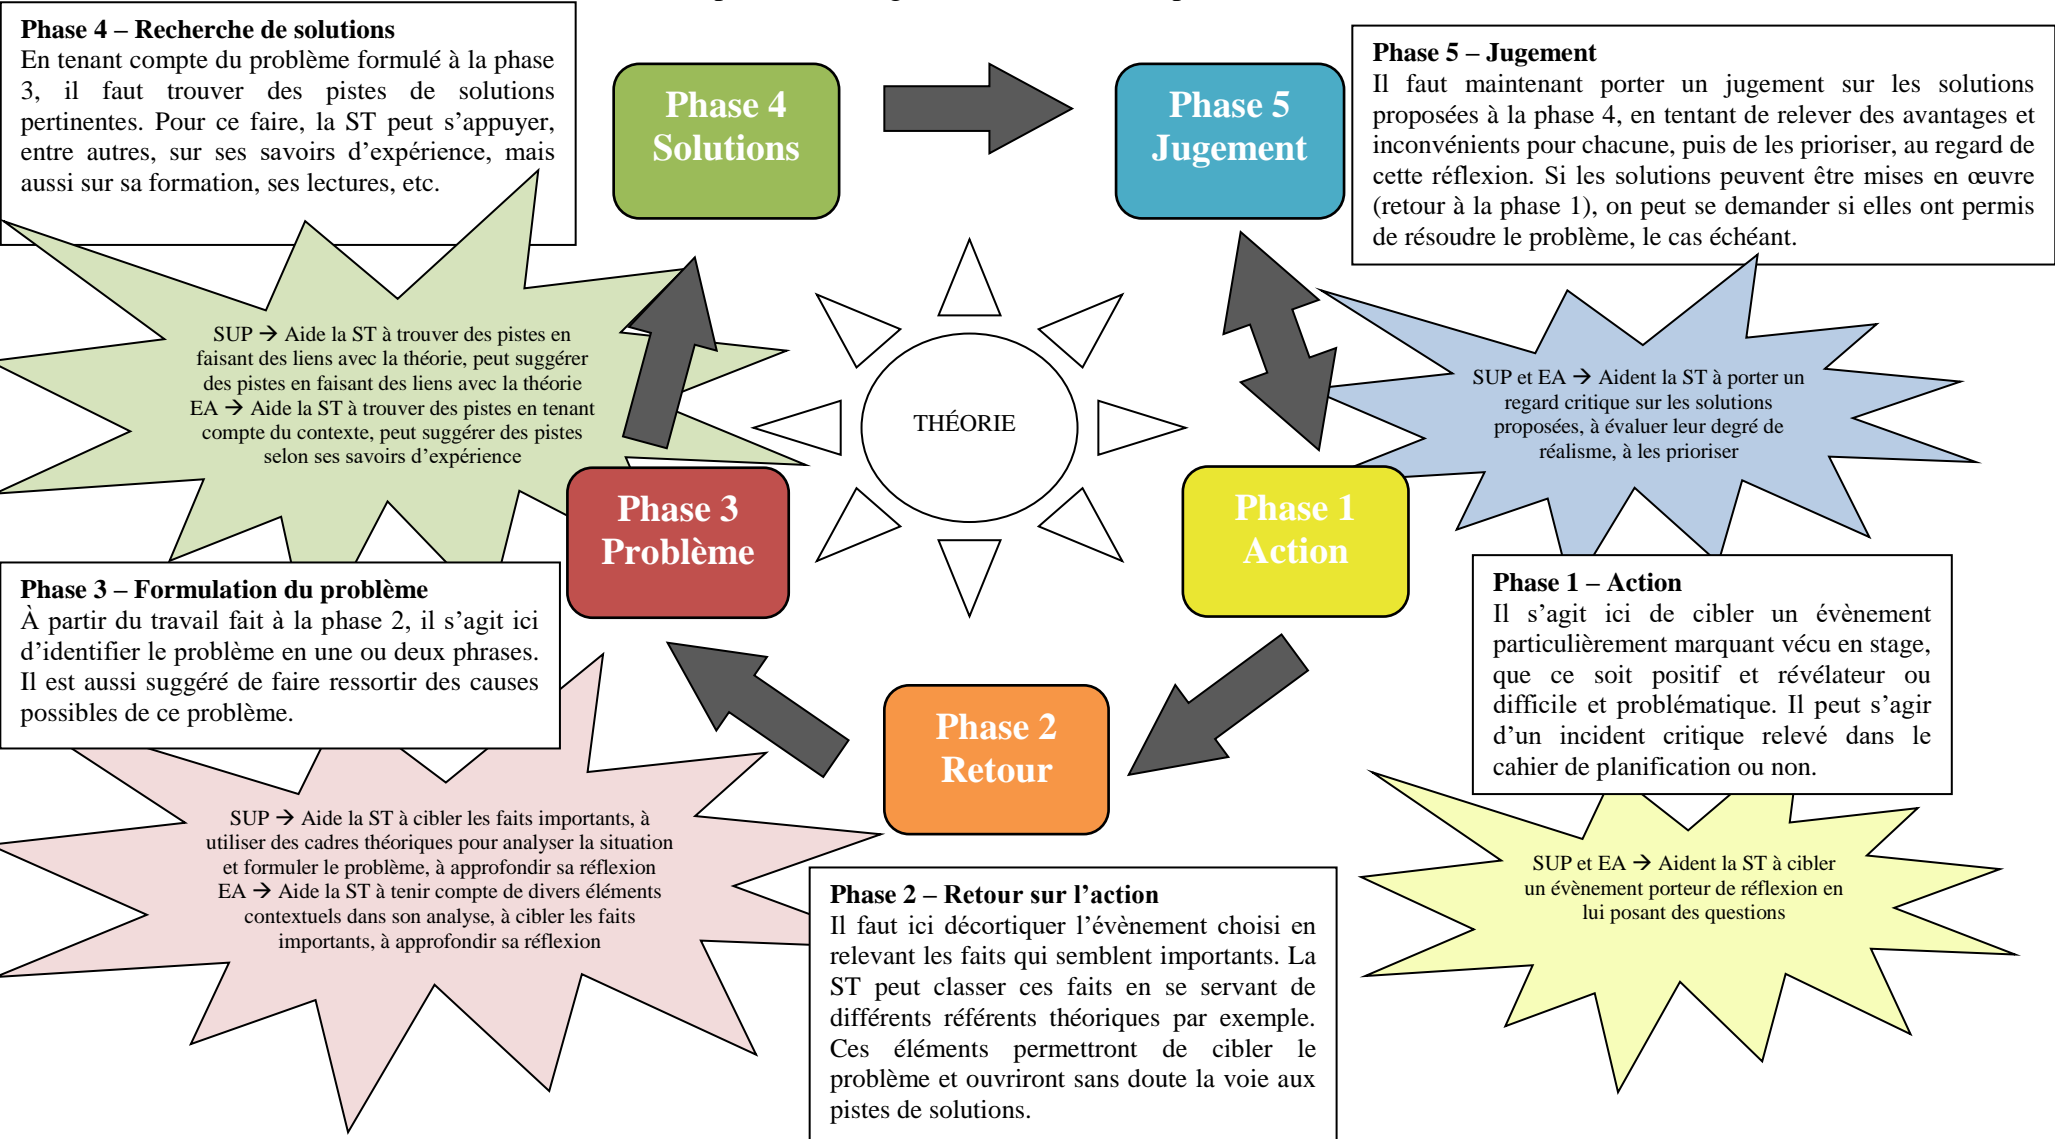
**Phase 4 – Recherche de solutions**
En tenant compte du problème formulé à la phase 3, il faut trouver des pistes de solutions pertinentes. Pour ce faire, la ST peut s'appuyer, entre autres, sur ses savoirs d'expérience, mais aussi sur sa formation, ses lectures, etc.

Phase 4
Solutions

Phase 5
Jugement

**Phase 5 – Jugement**
Il faut maintenant porter un jugement sur les solutions proposées à la phase 4, en tentant de relever des avantages et inconvénients pour chacune, puis de les prioriser, au regard de cette réflexion. Si les solutions peuvent être mises en œuvre (retour à la phase 1), on peut se demander si elles ont permis de résoudre le problème, le cas échéant.

SUP → Aide la ST à trouver des pistes en faisant des liens avec la théorie, peut suggérer des pistes en faisant des liens avec la théorie
EA → Aide la ST à trouver des pistes en tenant compte du contexte, peut suggérer des pistes selon ses savoirs d'expérience

THÉORIE

SUP et EA → Aident la ST à porter un regard critique sur les solutions proposées, à évaluer leur degré de réalisme, à les prioriser

Phase 3
Problème

Phase 1
Action

**Phase 3 – Formulation du problème**
À partir du travail fait à la phase 2, il s'agit ici d'identifier le problème en une ou deux phrases. Il est aussi suggéré de faire ressortir des causes possibles de ce problème.

**Phase 1 – Action**
Il s'agit ici de cibler un évènement particulièrement marquant vécu en stage, que ce soit positif et révélateur ou difficile et problématique. Il peut s'agir d'un incident critique relevé dans le cahier de planification ou non.

Phase 2
Retour

SUP → Aide la ST à cibler les faits importants, à utiliser des cadres théoriques pour analyser la situation et formuler le problème, à approfondir sa réflexion
EA → Aide la ST à tenir compte de divers éléments contextuels dans son analyse, à cibler les faits importants, à approfondir sa réflexion

SUP et EA → Aident la ST à cibler un évènement porteur de réflexion en lui posant des questions

**Phase 2 – Retour sur l'action**
Il faut ici décortiquer l'évènement choisi en relevant les faits qui semblent importants. La ST peut classer ces faits en se servant de différents référents théoriques par exemple. Ces éléments permettront de cibler le problème et ouvriront sans doute la voie aux pistes de solutions.